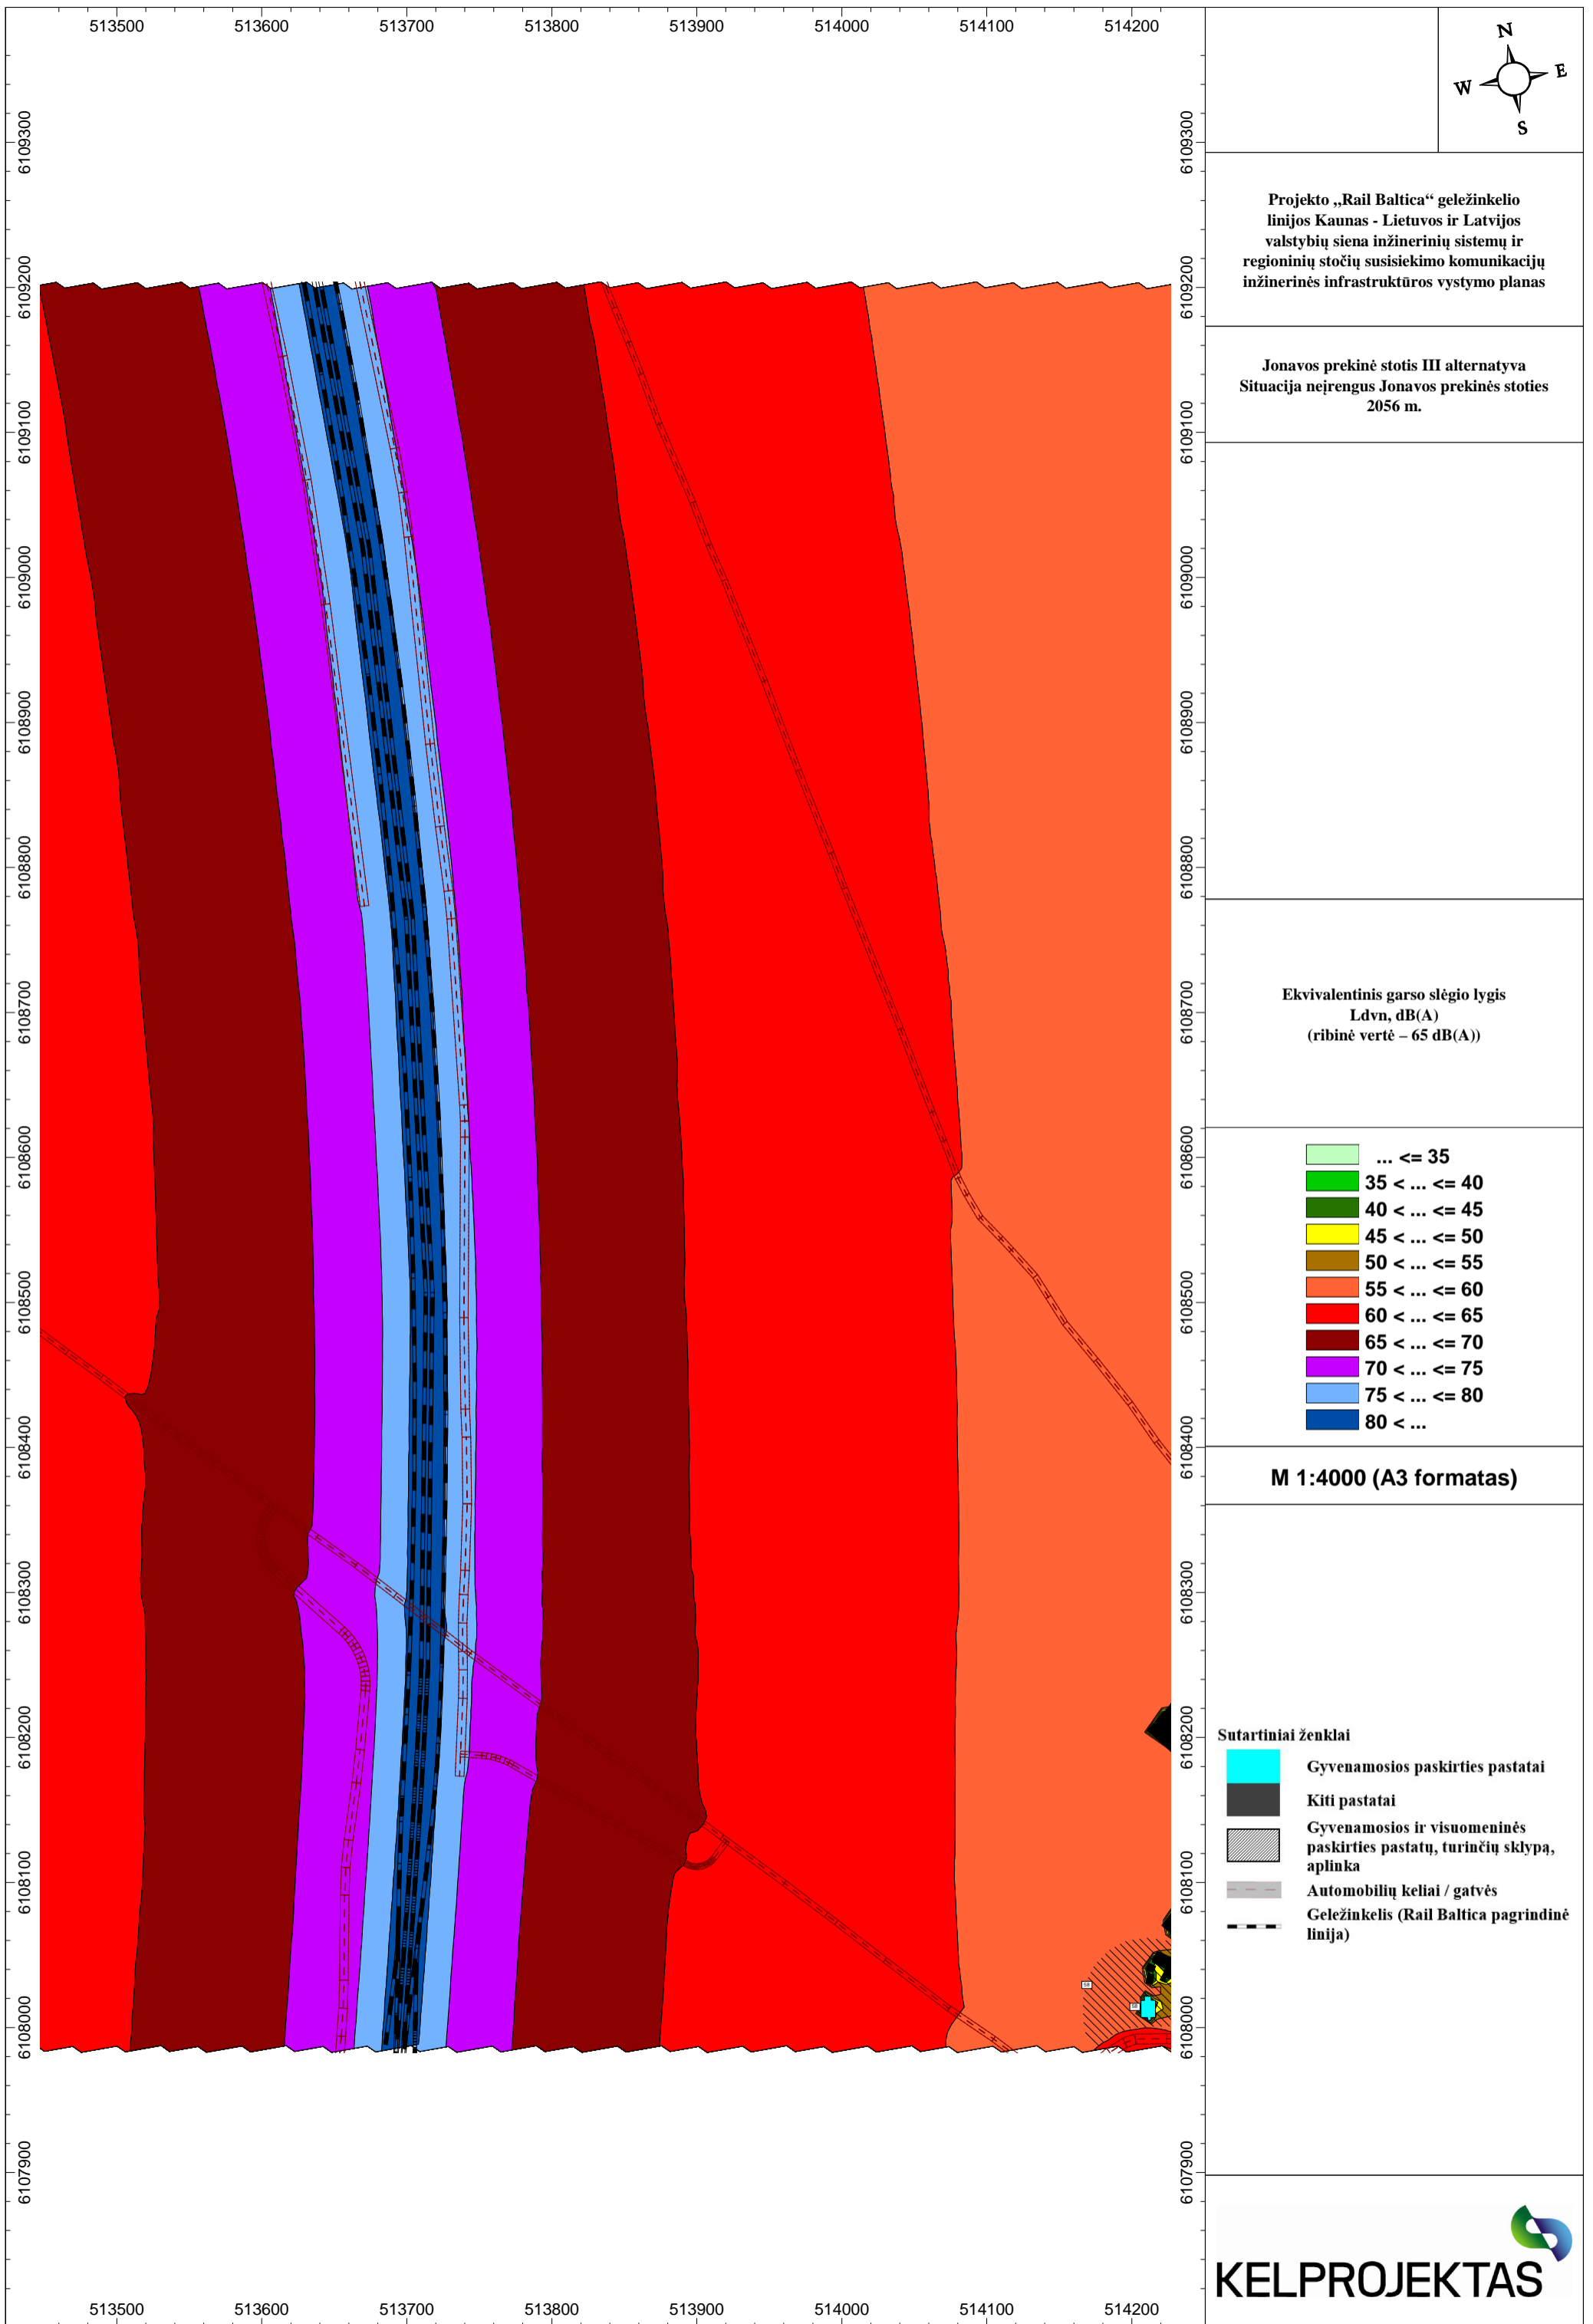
513500 513600 513700 513800 513900 514000 514100 514200

6109300 6109200 6109100 6109000 6108900 6108800 6108700 6108600 6108500 6108400 6108300 6108200 6108100 6108000 6107900

N
W
E
S

Projekto „Rail Baltica“ geležinkelio linijos Kaunas - Lietuvos ir Latvijos valstybių siena inžinerinių sistemų ir regioninių stočių susisiekimo komunikacijų inžinerinės infrastruktūros vystymo planas

Jonavos prekinė stotis III alternatyva
Situacija neįrengus Jonavos prekinės stoties
2056 m.

Ekvivalentinis garso slėgio lygis
Ldvn, dB(A)
(ribinė vertė – 65 dB(A))

... <= 35
35 < ... <= 40
40 < ... <= 45
45 < ... <= 50
50 < ... <= 55
55 < ... <= 60
60 < ... <= 65
65 < ... <= 70
70 < ... <= 75
75 < ... <= 80
80 < ...

M 1:4000 (A3 formatas)

Sutartiniai ženklai
Gyvenamosios paskirties pastatai
Kiti pastatai
Gyvenamosios ir visuomeninės paskirties pastatų, turinčių sklypą, aplinka
Automobilių keliai / gatvės
Geležinkelis (Rail Baltica pagrindinė linija)

KELPROJEKTAS

513500 513600 513700 513800 513900 514000 514100 514200